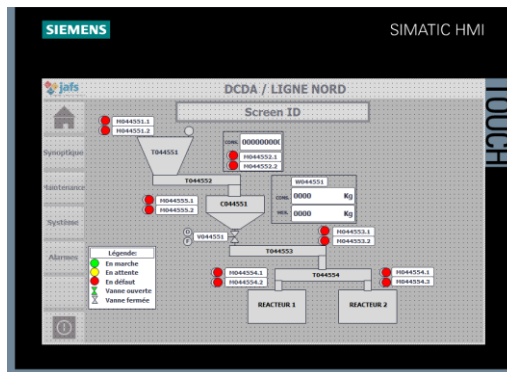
SIEMENS

SIMATIC HMI

TOUCH

jafs

DCDA / LIGNE NORD

Screen ID

Synoptique

Maintenance

Système

Alarmes

M044551.1
M044551.2

T044551

CONS. 000000000
M044552.1
M044552.2

T044552

W044551
CONS. 0000 Kg
MES. 0000 Kg

M044555.1
M044555.2

C044551

O
F
V044551

T044553

M044553.1
M044553.2

Légende:
En marche
En attente
En défaut
Vanne ouverte
Vanne fermée

M044554.1
M044554.2

T044554

M044554.1
M044554.2

REACTEUR 1

REACTEUR 2